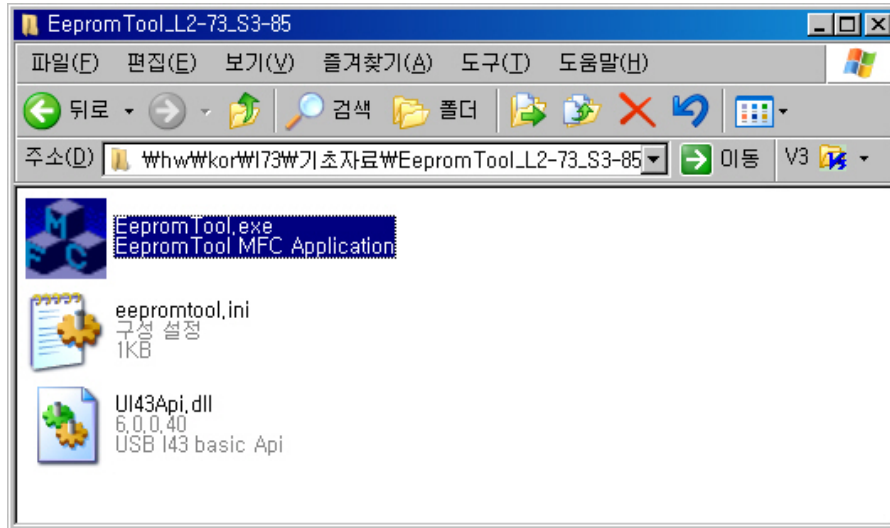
EepromTool_L2-73_S3-85

파일(F) 편집(E) 보기(V) 즐겨찾기(A) 도구(T) 도움말(H)

뒤로 검색 폴더

주소(D) ₩hw₩kor₩I73₩기초자료₩EepromTool_L2-73_S3-85 이동 V3

EepromTool.exe
EepromTool MFC Application

eepromtool.ini
구성 설정
1KB

UI43Api.dll
6.0.0.40
USB I43 basic Api